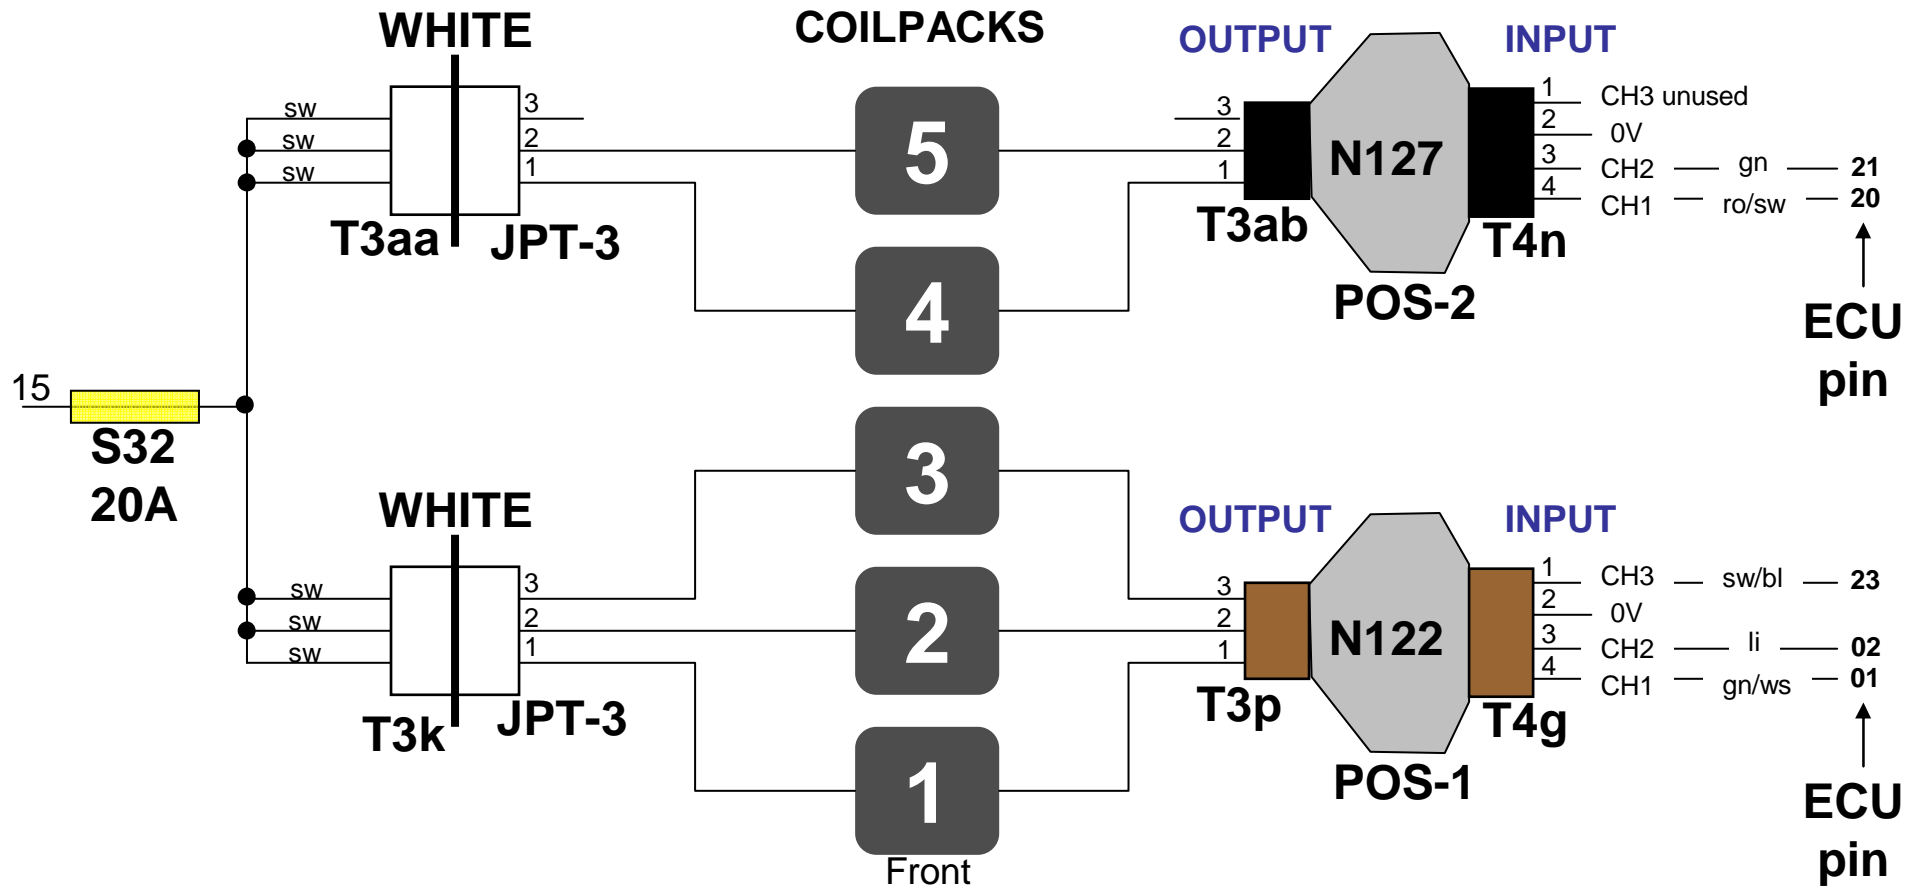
WHITE

COILPACKS

OUTPUT

INPUT

sw
sw
sw

3
2
1

T3aa

JPT-3

5

4

3
2
1

N127

T3ab

POS-2

1 CH3 unused
2 0V
3 CH2 — gn — 21
4 CH1 — ro/sw — 20

T4n

ECU pin

15

S32
20A

WHITE

OUTPUT

INPUT

3

2

1

sw
sw
sw

3
2
1

T3k

JPT-3

3
2
1

N122

T3p

POS-1

1 CH3 — sw/bl — 23
2 0V
3 CH2 — li — 02
4 CH1 — gn/ws — 01

T4g

ECU pin

Front